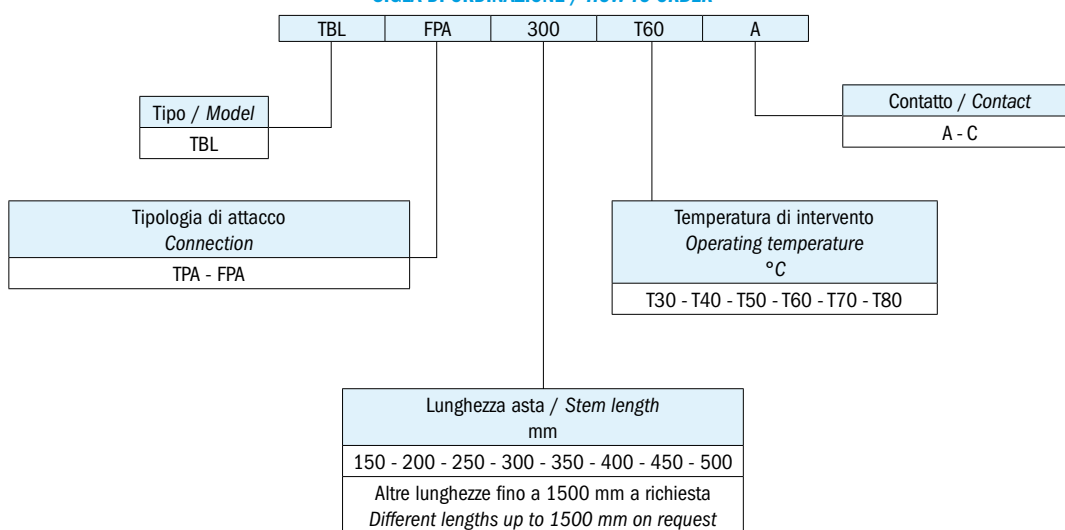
SIGLE DI ORDINAZIONE / HOW TO ORDER

| TBL | FPA | 300 | T60 | A |
|---|---|---|---|---|

| Tipo / *Model* |
|---|
| TBL |

| Contatto / *Contact* |
|---|
| A - C |

| Tipologia di attacco *Connection* |
|---|
| TPA - FPA |

| Temperatura di intervento *Operating temperature* °*C* |
|---|
| T30 - T40 - T50 - T60 - T70 - T80 |

| Lunghezza asta / *Stem length* mm |
|---|
| 150 - 200 - 250 - 300 - 350 - 400 - 450 - 500 |
| Altre lunghezze fino a 1500 mm a richiesta *Different lengths up to 1500 mm on request* |